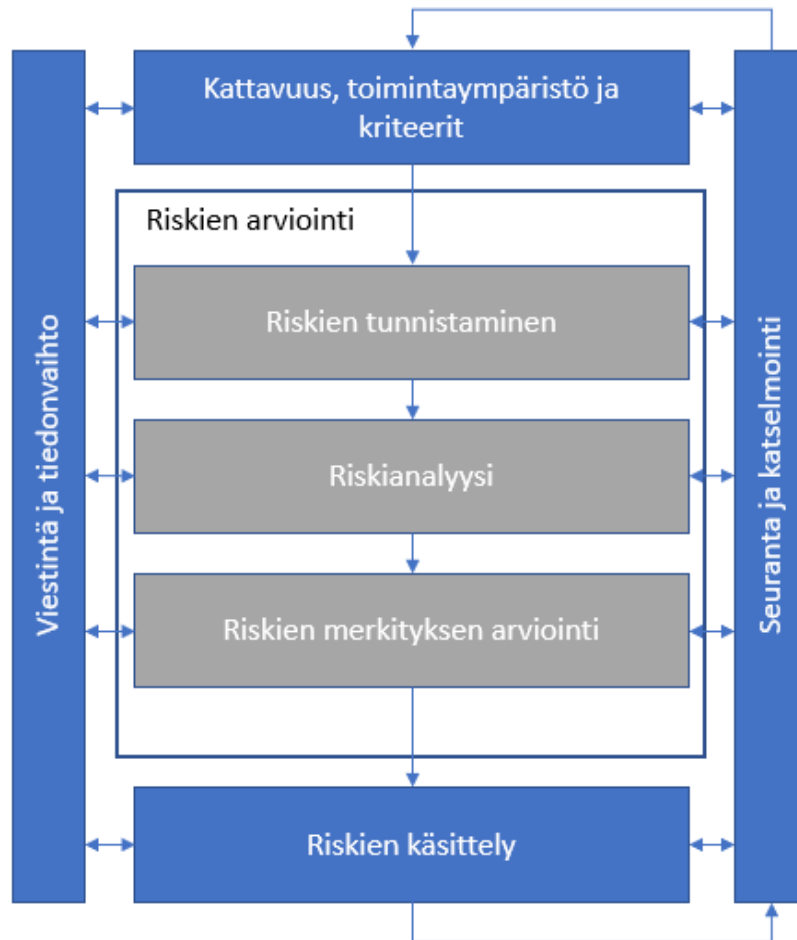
Viestintä ja tiedonvaihto

Kattavuus, toimintaympäristö ja kriteerit

Riskien arviointi

Riskien tunnistaminen

Riskianalyysi

Riskien merkityksen arviointi

Riskien käsittely

Seuranta ja katselmointi